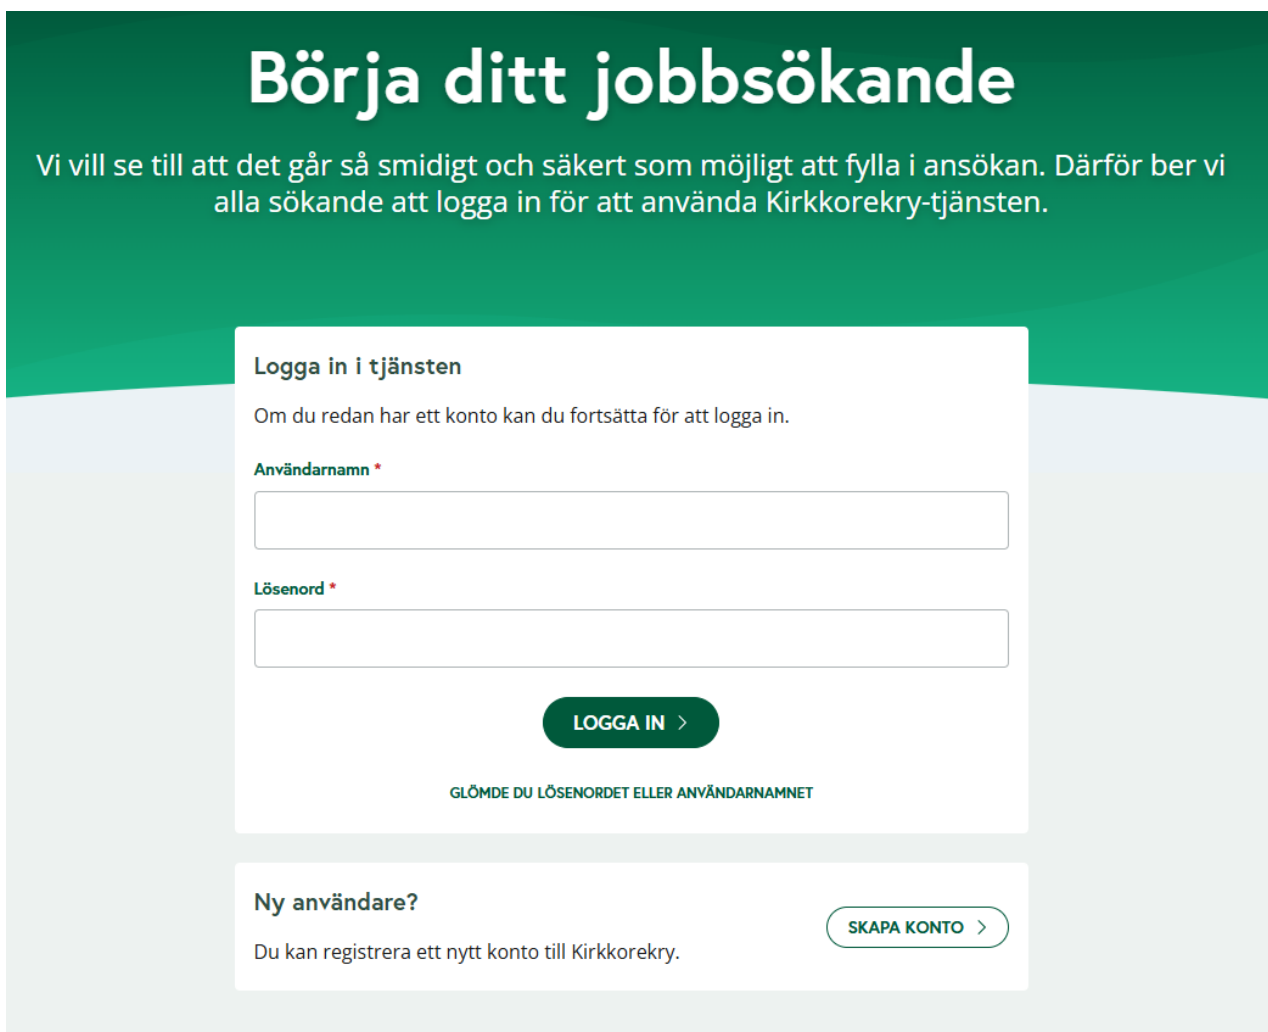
Börja ditt jobbsökande

Vi vill se till att det går så smidigt och säkert som möjligt att fylla i ansökan. Därför ber vi alla sökande att logga in för att använda Kirkkorekry-tjänsten.

Logga in i tjänsten

Om du redan har ett konto kan du fortsätta för att logga in.

Användarnamn *

Lösenord *

LOGGA IN >

GLÖMDE DU LÖSENORDET ELLER ANVÄNDARNAMNET

Ny användare?

Du kan registrera ett nytt konto till Kirkkorekry.

SKAPA KONTO >